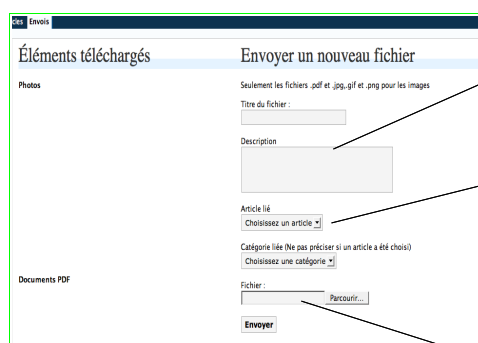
cles Envois

Éléments téléchargés

Photos

Documents PDF

Envoyer un nouveau fichier

Seulement les fichiers .pdf et .jpg,.gif et .png pour les images

Titre du fichier :

Description

Article lié

Choisissez un article

Catégorie liée (Ne pas préciser si un article a été choisi)

Choisissez une catégorie

Fichier :

Parcourir...

Envoyer